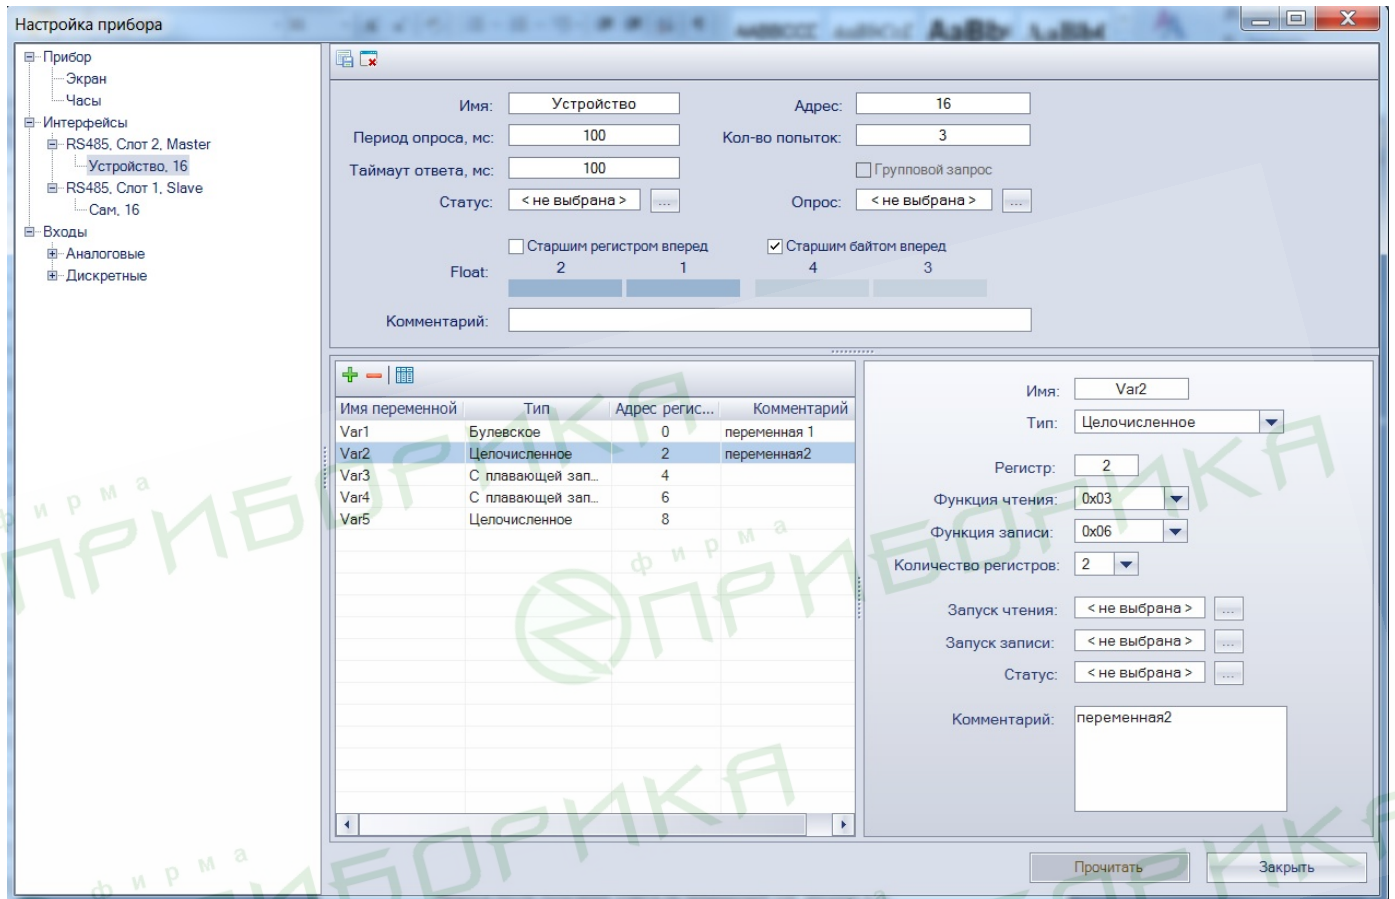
Настройка прибора

Прибор
Экран
Часы
Интерфейсы
RS485, Слот 2, Master
Устройство, 16
RS485, Слот 1, Slave
Сам, 16
Входы
Аналоговые
Дискретные

Имя: Устройство
Адрес: 16
Период опроса, мс: 100
Кол-во попыток: 3
Таймаут ответа, мс: 100
Групповой запрос
Статус: < не выбрана > ...
Опрос: < не выбрана > ...
Старшим регистром вперед
Старшим байтом вперед
Float: 2 1 4 3
Комментарий:

| Имя переменной | Тип | Адрес регис... | Комментарий |
|---|---|---|---|
| Var1 | Булевское | 0 | переменная 1 |
| Var2 | Целочисленное | 2 | переменная2 |
| Var3 | С плавающей зап... | 4 | |
| Var4 | С плавающей зап... | 6 | |
| Var5 | Целочисленное | 8 | |

Имя: Var2
Тип: Целочисленное
Регистр: 2
Функция чтения: 0x03
Функция записи: 0x06
Количество регистров: 2
Запуск чтения: < не выбрана > ...
Запуск записи: < не выбрана > ...
Статус: < не выбрана > ...
Комментарий: переменная2

Прочитать
Закрыть

фирма ПРИБОРИКА